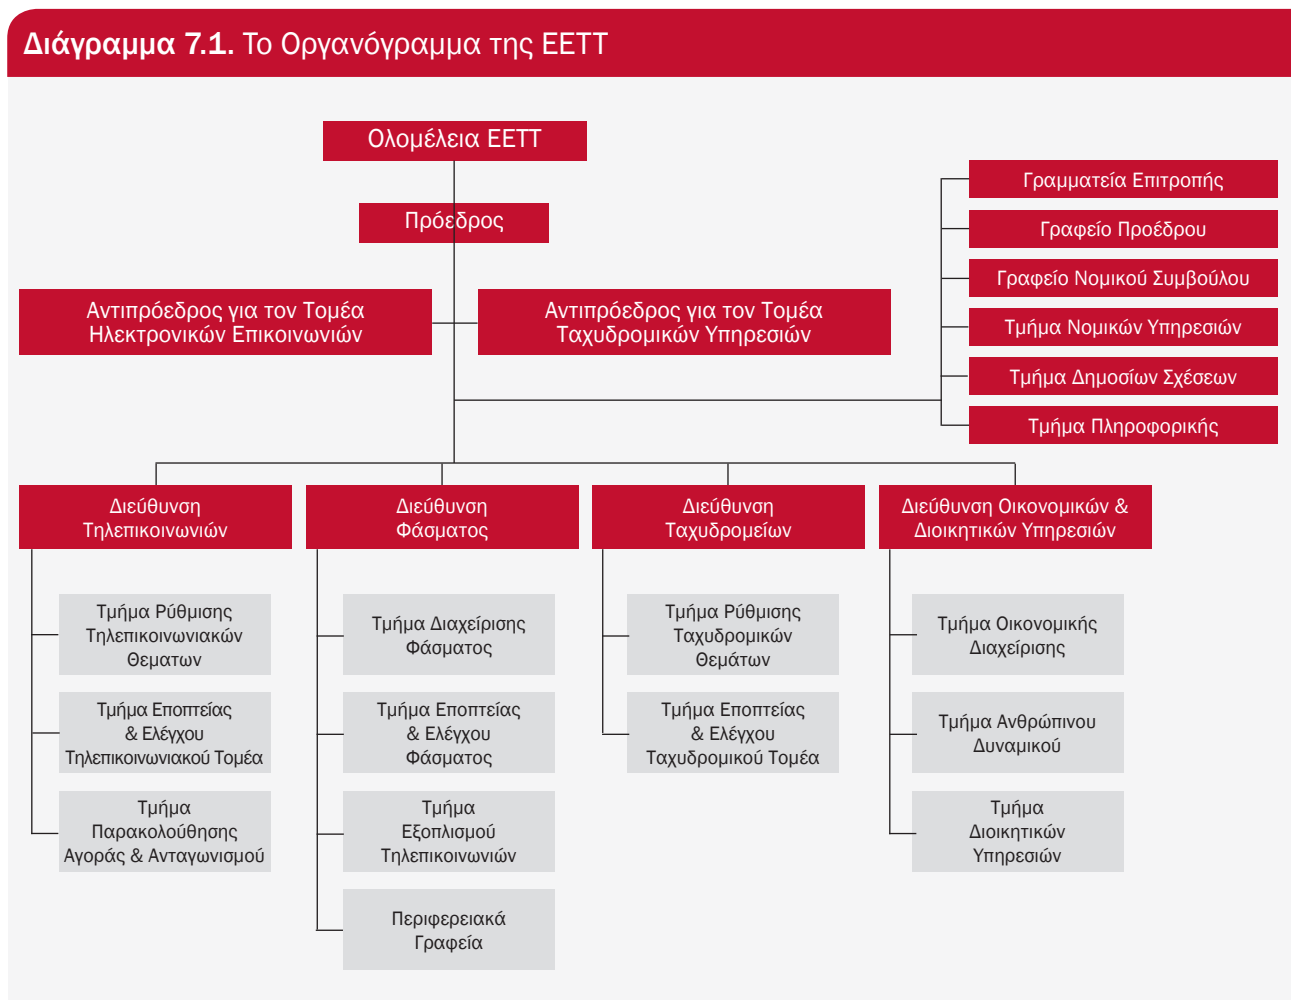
**Διάγραμμα 7.1.** Το Οργανόγραμμα της ΕΕΤΤ

Ολομέλεια ΕΕΤΤ

Πρόεδρος

Αντιπρόεδρος για τον Τομέα Ηλεκτρονικών Επικοινωνιών

Αντιπρόεδρος για τον Τομέα Ταχυδρομικών Υπηρεσιών

Γραμματεία Επιτροπής

Γραφείο Προέδρου

Γραφείο Νομικού Συμβούλου

Τμήμα Νομικών Υπηρεσιών

Τμήμα Δημοσίων Σχέσεων

Τμήμα Πληροφορικής

Διεύθυνση Τηλεπικοινωνιών

Τμήμα Ρύθμισης Τηλεπικοινωνιακών Θεματων

Τμήμα Εποπτείας & Ελέγχου Τηλεπικοινωνιακού Τομέα

Τμήμα Παρακολούθησης Αγοράς & Ανταγωνισμού

Διεύθυνση Φάσματος

Τμήμα Διαχείρισης Φάσματος

Τμήμα Εποπτείας & Ελέγχου Φάσματος

Τμήμα Εξοπλισμού Τηλεπικοινωνιών

Περιφερειακά Γραφεία

Διεύθυνση Ταχυδρομείων

Τμήμα Ρύθμισης Ταχυδρομικών Θεμάτων

Τμήμα Εποπτείας & Ελέγχου Ταχυδρομικού Τομέα

Διεύθυνση Οικονομικών & Διοικητικών Υπηρεσιών

Τμήμα Οικονομικής Διαχείρισης

Τμήμα Ανθρώπινου Δυναμικού

Τμήμα Διοικητικών Υπηρεσιών